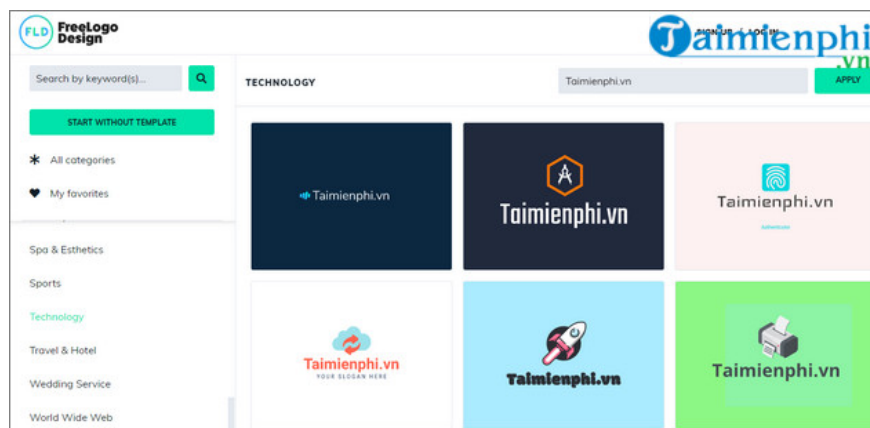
FLD FreeLogo Design

SIGN UP / LOG IN

Taimienphi.vn

Search by keyword(s)...

START WITHOUT TEMPLATE

All categories

My favorites

Spa & Esthetics

Sports

Technology

Travel & Hotel

Wedding Service

World Wide Web

TECHNOLOGY

Taimienphi.vn

APPLY

Taimienphi.vn

Taimienphi.vn

Taimienphi.vn

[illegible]

Taimienphi.vn

YOUR SLOGAN HERE

Taimienphi.vn

Taimienphi.vn